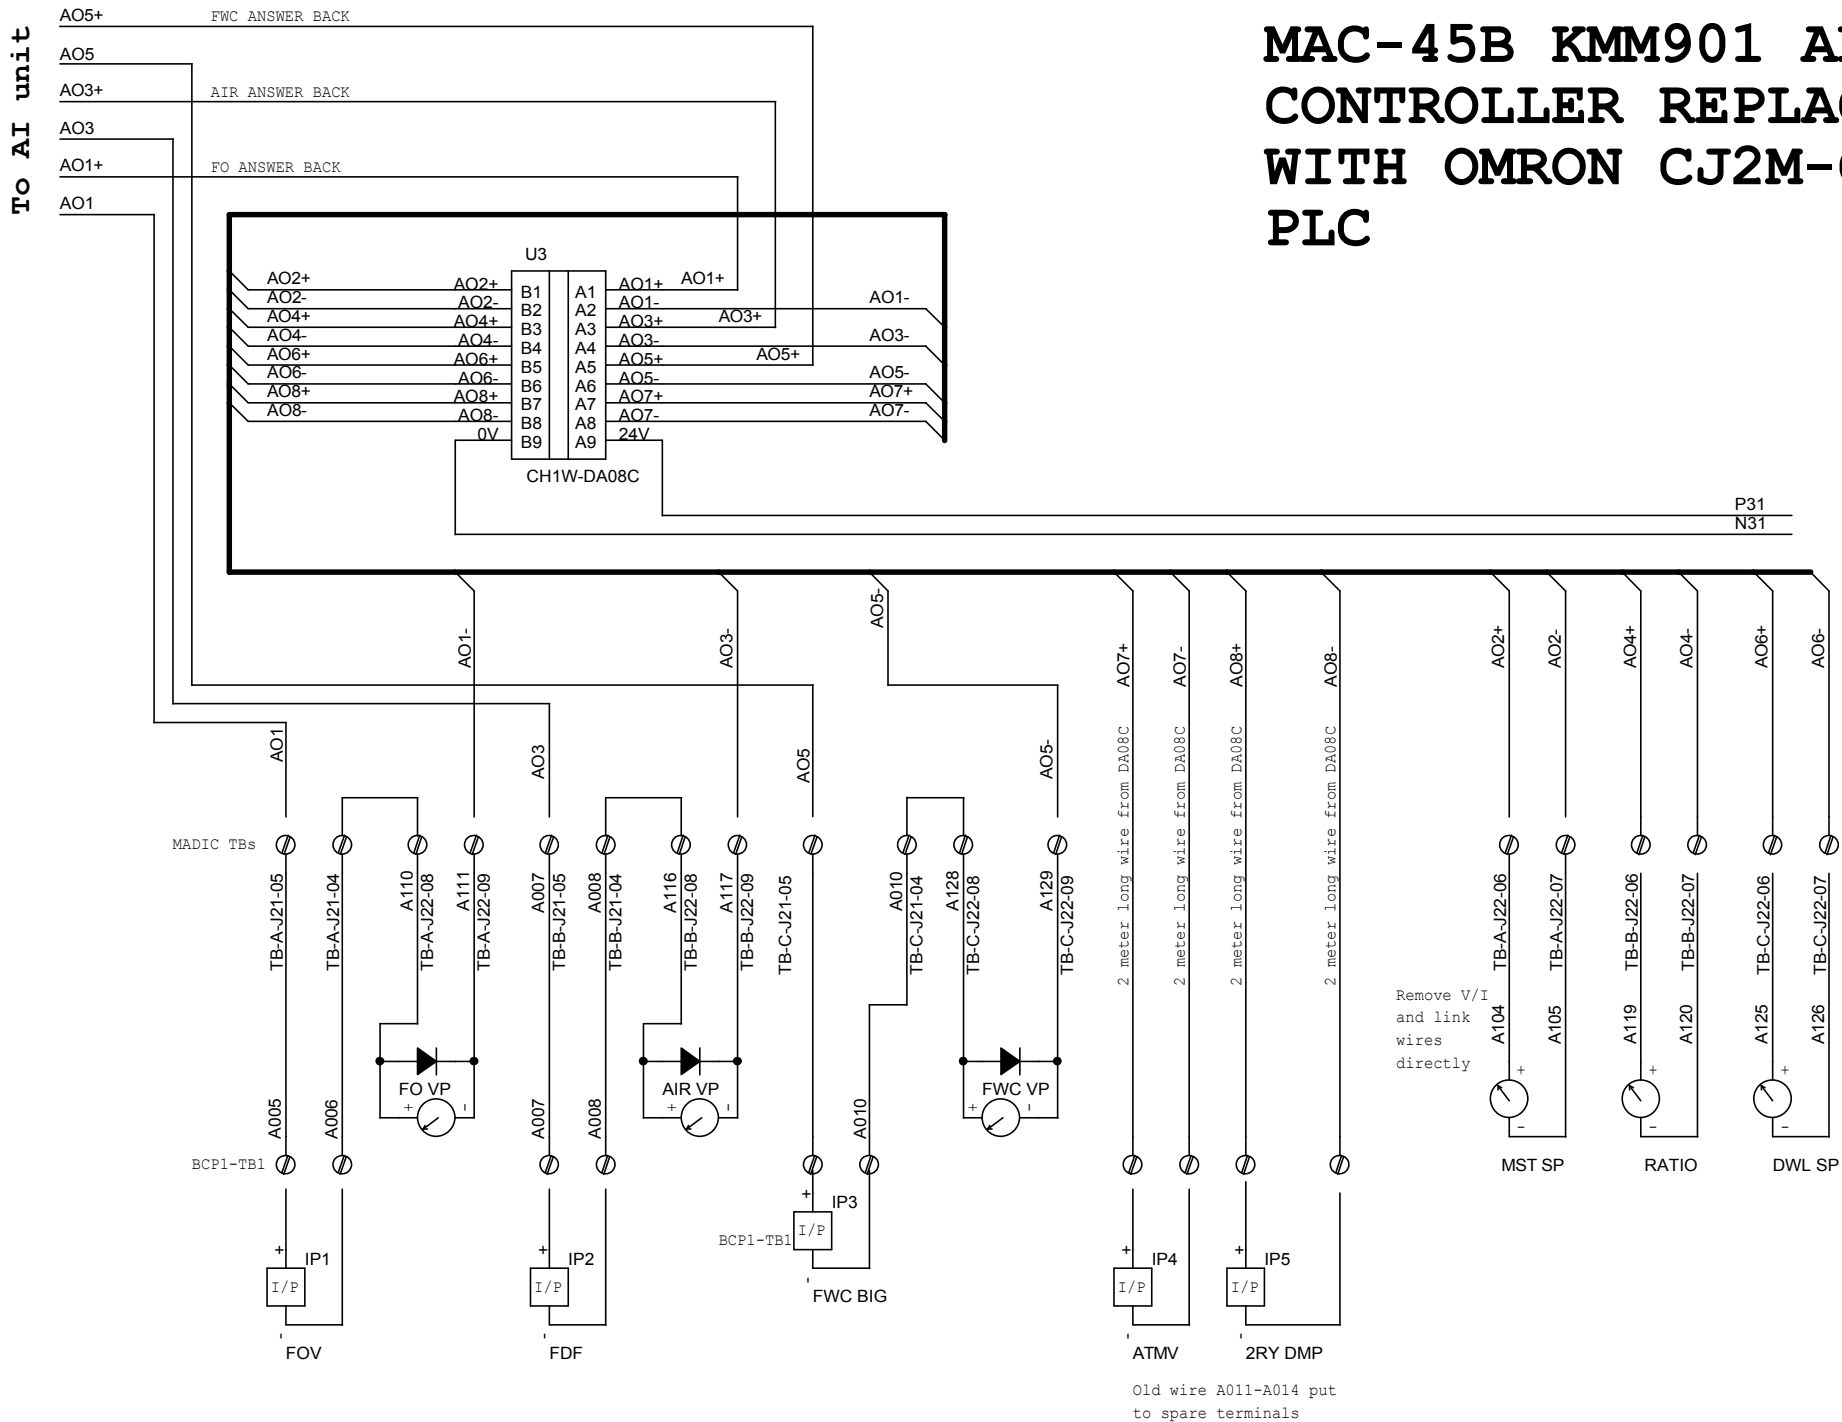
MAC-45B KMM901 A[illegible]
CONTROLLER REPLA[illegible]
WITH OMRON CJ2M-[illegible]
PLC

To AI unit

AO5+ FWC ANSWER BACK
AO5
AO3+ AIR ANSWER BACK
AO3
AO1+ FO ANSWER BACK
AO1

U3

| | | | | |
|---|---|---|---|---|
| AO2+ | B1 | A1 | AO1+ | AO1+ |
| AO2- | B2 | A2 | AO1- | AO1- |
| AO4+ | B3 | A3 | AO3+ | AO3+ |
| AO4- | B4 | A4 | AO3- | AO3- |
| AO6+ | B5 | A5 | AO5+ | AO5+ |
| AO6- | B6 | A6 | AO5- | AO5- |
| AO8+ | B7 | A7 | AO7+ | AO7+ |
| AO8- | B8 | A8 | AO7- | AO7- |
| 0V | B9 | A9 | 24V | |

CH1W-DA08C

P31
N31

AO1- AO3- AO5- AO7+ AO7- AO8+ AO8- AO2+ AO2- AO4+ AO4- AO6+ AO6-

AO1 AO3 AO5 AO5-

2 meter long wire from DA08C
2 meter long wire from DA08C
2 meter long wire from DA08C
2 meter long wire from DA08C

MADIC TBs

TB-A-J21-05
TB-A-J21-04
A110 TB-A-J22-08
A111 TB-A-J22-09
A007 TB-B-J21-05
A008 TB-B-J21-04
A116 TB-B-J22-08
A117 TB-B-J22-09
TB-C-J21-05
A010 TB-C-J21-04
A128 TB-C-J22-08
A129 TB-C-J22-09
TB-A-J22-06
TB-A-J22-07
TB-B-J22-06
TB-B-J22-07
TB-C-J22-06
TB-C-J22-07

Remove V/I and link wires directly

A104 A105 A119 A120 A125 A126

FO VP
AIR VP
FWC VP

A005 A006 A007 A008 A010

BCP1-TB1

MST SP RATIO DWL SP

IP1 IP2 IP3 IP4 IP5
I/P I/P I/P I/P I/P

BCP1-TB1

FWC BIG

FOV FDF ATMV 2RY DMP

Old wire A011-A014 put to spare terminals